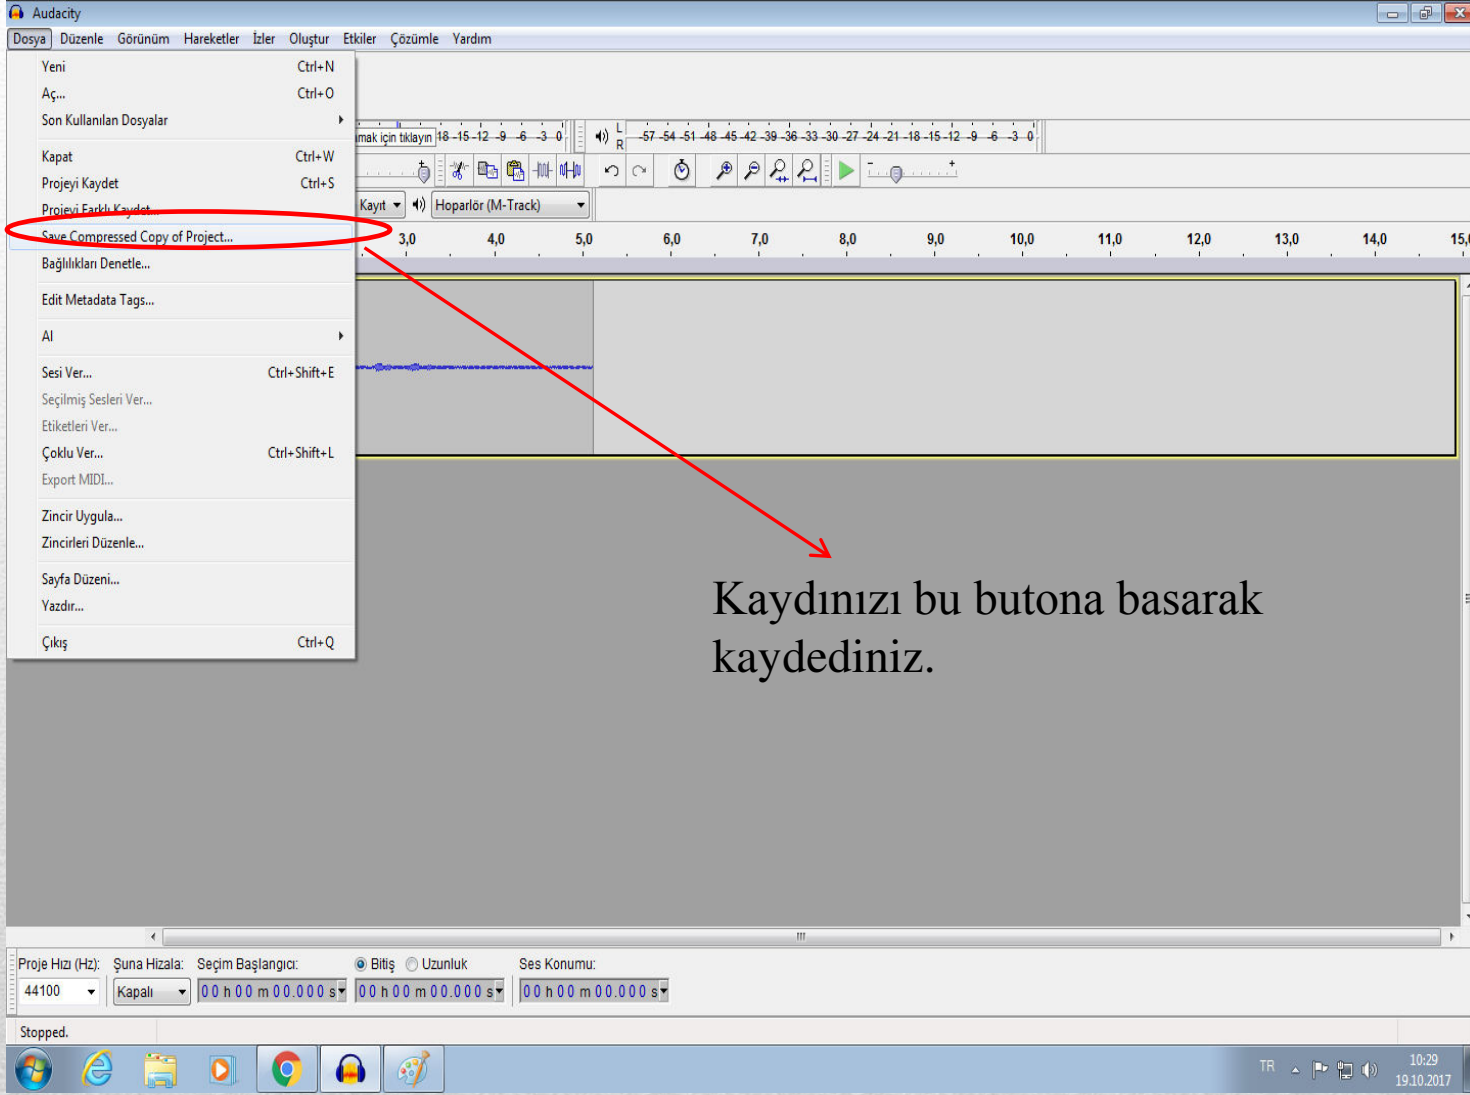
Audacity

Dosya Düzenle Görünüm Hareketler İzler Oluştur Etkiler Çözümle Yardım

Yeni Ctrl+N
Aç... Ctrl+O
Son Kullanılan Dosyalar
Kapat Ctrl+W
Projeyi Kaydet Ctrl+S
Projeyi Farklı Kaydet...
Save Compressed Copy of Project...
Bağlılıkları Denetle...
Edit Metadata Tags...
Al
Sesi Ver... Ctrl+Shift+E
Seçilmiş Sesleri Ver...
Etiketleri Ver...
Çoklu Ver... Ctrl+Shift+L
Export MIDI...
Zincir Uygula...
Zincirleri Düzenle...
Sayfa Düzeni...
Yazdır...
Çıkış Ctrl+Q

mak için tıklayın 18 -15 -12 -9 -6 -3 0
L R -57 -54 -51 -48 -45 -42 -39 -36 -33 -30 -27 -24 -21 -18 -15 -12 -9 -6 -3 0

Kayıt
Hoparlör (M-Track)

3,0 4,0 5,0 6,0 7,0 8,0 9,0 10,0 11,0 12,0 13,0 14,0 15,0

Kaydınızı bu butona basarak kaydediniz.

Proje Hızı (Hz): Şuna Hizala: Seçim Başlangıcı: Bitiş Uzunluk Ses Konumu:
44100 Kapalı 00 h 00 m 00.000 s 00 h 00 m 00.000 s 00 h 00 m 00.000 s

Stopped.

TR 10:29 19.10.2017